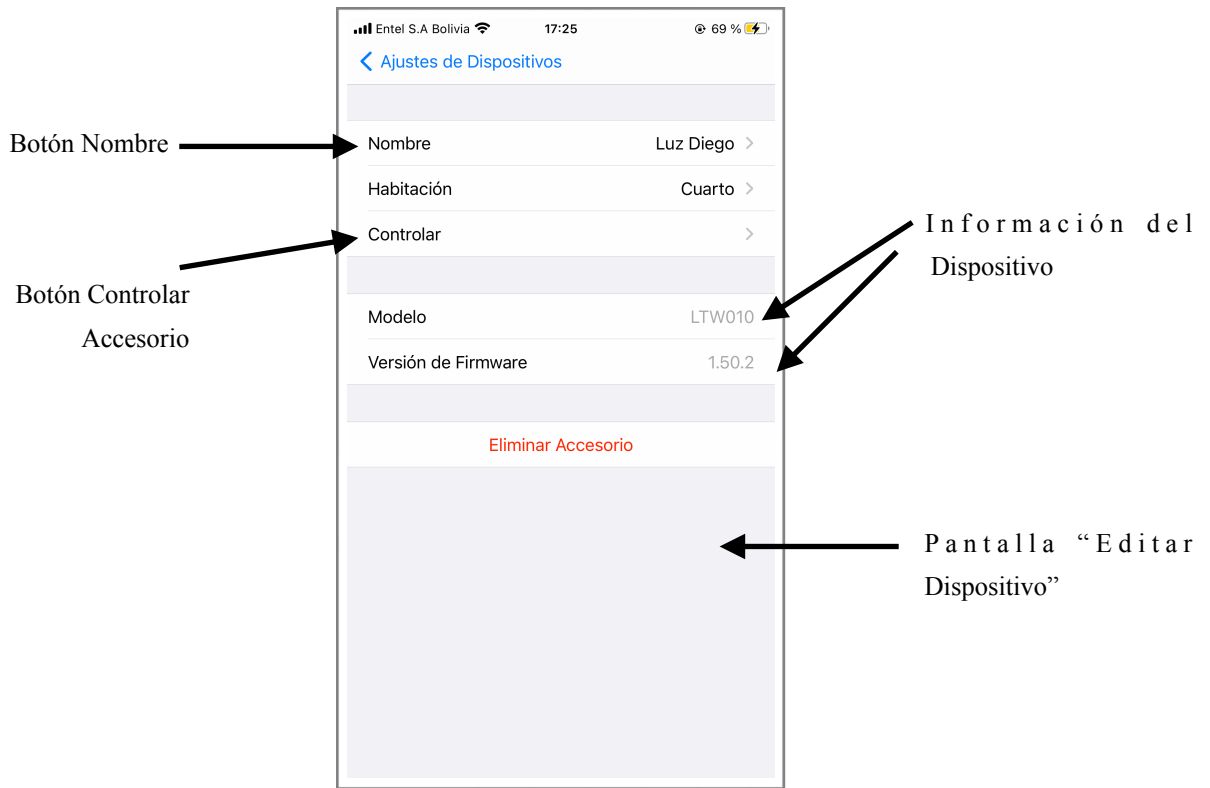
Entel S.A Bolivia 17:25 69 %

Ajustes de Dispositivos

Botón Nombre

Nombre Luz Diego

Habitación Cuarto

Controlar

Botón Controlar Accesorio

Información del Dispositivo

Modelo LTW010

Versión de Firmware 1.50.2

Eliminar Accesorio

Pantalla “Editar Dispositivo”